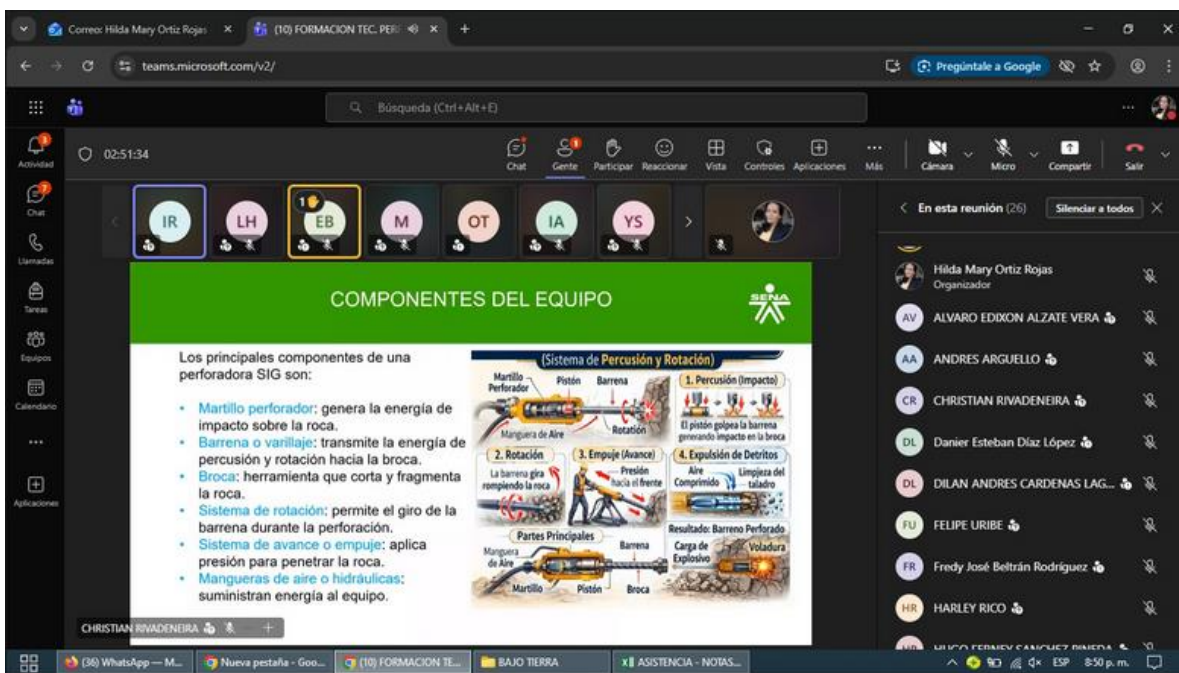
Correo: Hilda Mary Ortiz Rojas ×
(10) FORMACION TEC. PERF ×
+
teams.microsoft.com/v2/
Pregúntale a Google
Búsqueda (Ctrl+Alt+E)
Actividad
Chat
Llamadas
Tareas
Equipos
Calendario
...
Aplicaciones
02:51:34
Chat
Gente
Participar
Reaccionar
Vista
Controles
Aplicaciones
Más
Cámara
Micro
Compartir
Salir
IR
LH
1
EB
M
OT
IA
YS
En esta reunión (26)
Silenciar a todos
Hilda Mary Ortiz Rojas
Organizador
AV ALVARO EDIXON ALZATE VERA
AA ANDRES ARGUELLO
CR CHRISTIAN RIVADENEIRA
DL Danier Esteban Díaz López
DL DILAN ANDRES CARDENAS LAG...
FU FELIPE URIBE
FR Fredy José Beltrán Rodríguez
HR HARLEY RICO
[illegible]

COMPONENTES DEL EQUIPO
SENA

Los principales componentes de una perforadora SIG son:

• Martillo perforador: genera la energía de impacto sobre la roca.
• Barrena o varillaje: transmite la energía de percusión y rotación hacia la broca.
• Broca: herramienta que corta y fragmenta la roca.
• Sistema de rotación: permite el giro de la barrena durante la perforación.
• Sistema de avance o empuje: aplica presión para penetrar la roca.
• Mangueras de aire o hidráulicas: suministran energía al equipo.

(Sistema de Percusión y Rotación)
Martillo Perforador
Pistón
Barrena
1. Percusión (Impacto)
Manguera de Aire
Rotación
El pistón golpea la barrena generando impacto en la broca
2. Rotación
La barrena gira rompiendo la roca
3. Empuje (Avance)
Presión hacia el frente
4. Expulsión de Detritos
Aire Comprimido
Limpieza del taladro
Resultado: Barreno Perforado
Partes Principales
Manguera de Aire
Barrena
Carga de Explosivo
Voladura
Martillo
Pistón
Broca

CHRISTIAN RIVADENEIRA

(36) WhatsApp — M...
Nueva pestaña - Goo...
(10) FORMACION TE...
BAJO TIERRA
ASISTENCIA - NOTAS...
ESP
8:50 p. m.